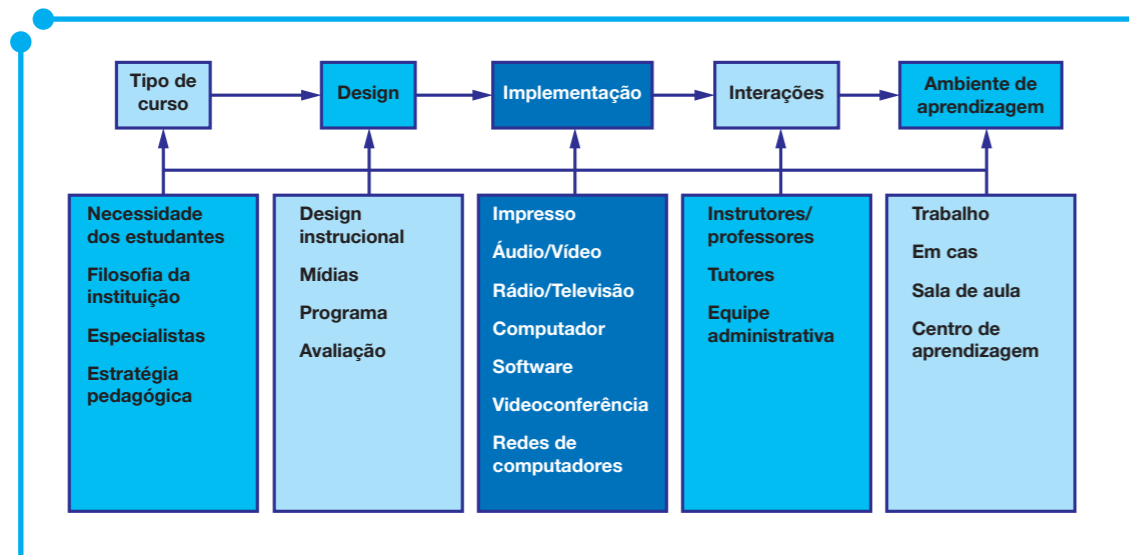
Tipo de curso

Design

Implementação

Interações

Ambiente de aprendizagem

Necessidade dos estudantes

Filosofia da instituição

Especialistas

Estratégia pedagógica

Design instrucional

Mídias

Programa

Avaliação

Impresso

Áudio/Vídeo

Rádio/Televisão

Computador

Software

Videoconferência

Redes de computadores

Instrutores/ professores

Tutores

Equipe administrativa

Trabalho

Em cas

Sala de aula

Centro de aprendizagem